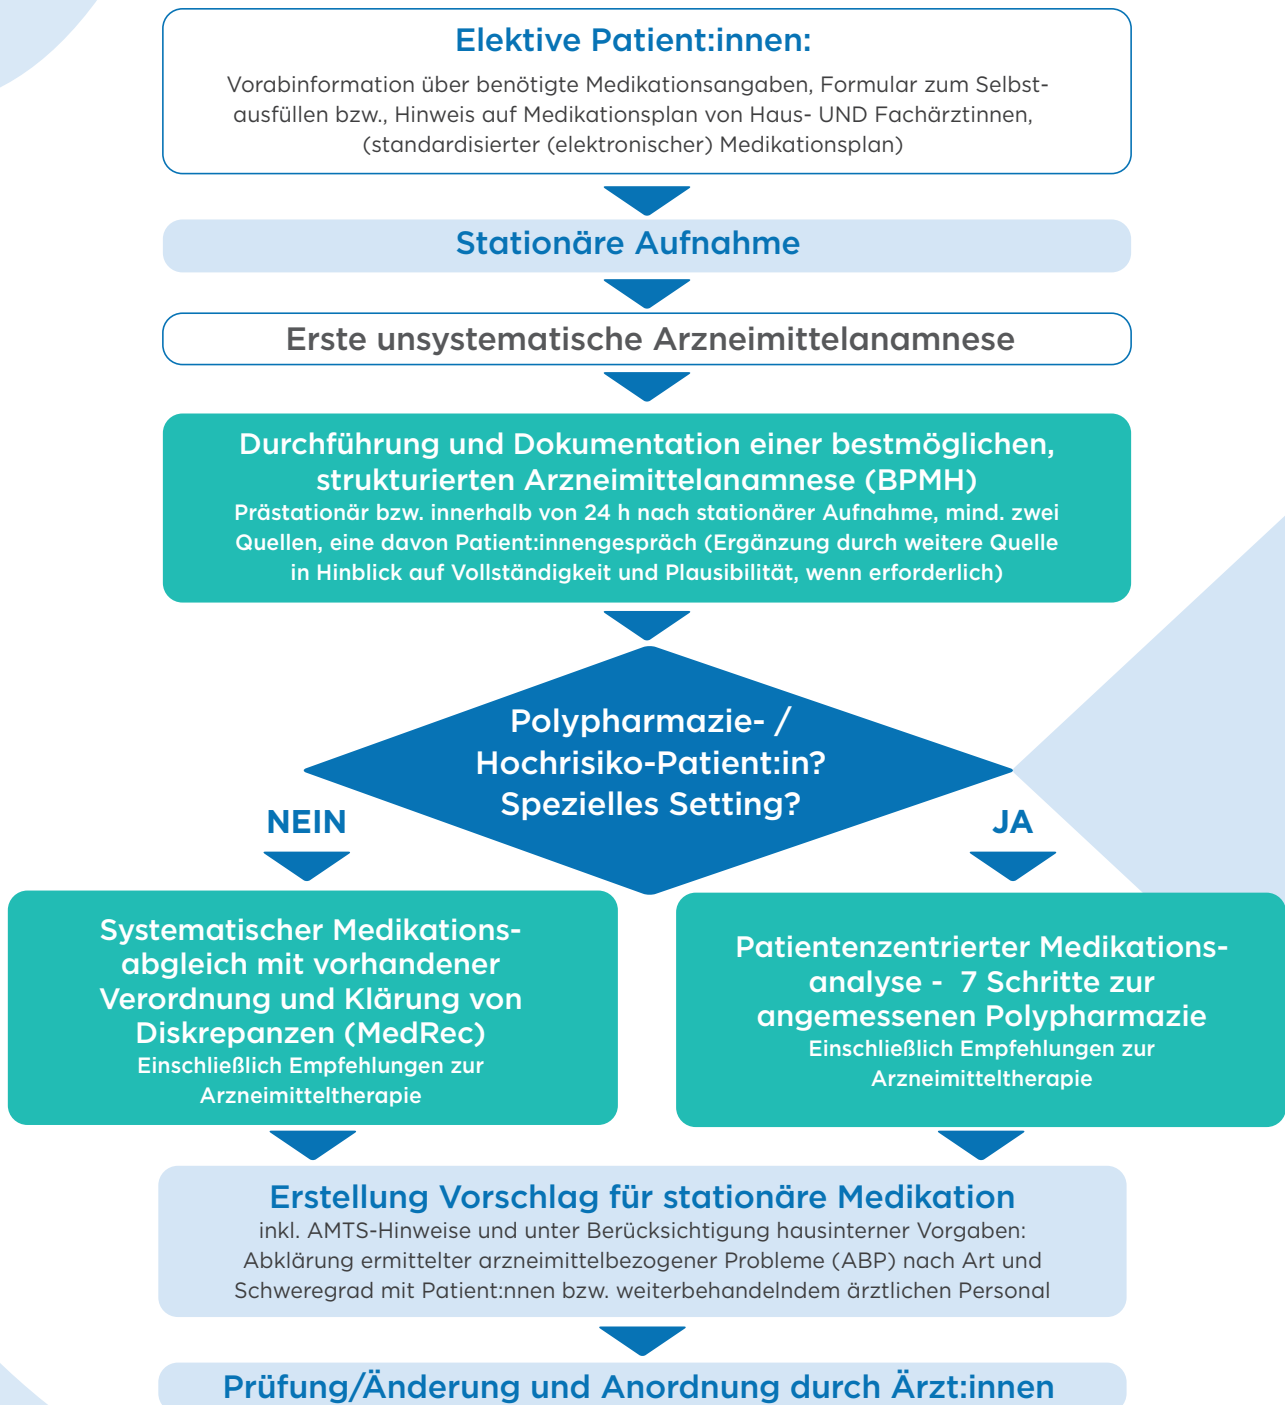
Elektive Patient:innen:

Vorabinformation über benötigte Medikationsangaben, Formular zum Selbstausfüllen bzw., Hinweis auf Medikationsplan von Haus- UND Fachärztinnen, (standardisierter (elektronischer) Medikationsplan)

Stationäre Aufnahme

Erste unsystematische Arzneimittelanamnese

Durchführung und Dokumentation einer bestmöglichen, strukturierten Arzneimittelanamnese (BPMH)

Prästationär bzw. innerhalb von 24 h nach stationärer Aufnahme, mind. zwei Quellen, eine davon Patient:innengespräch (Ergänzung durch weitere Quelle in Hinblick auf Vollständigkeit und Plausibilität, wenn erforderlich)

Polypharmazie- / Hochrisiko-Patient:in? Spezielles Setting?

NEIN

JA

Systematischer Medikationsabgleich mit vorhandener Verordnung und Klärung von Diskrepanzen (MedRec)

Einschließlich Empfehlungen zur Arzneimitteltherapie

Patientenzentrierter Medikationsanalyse - 7 Schritte zur angemessenen Polypharmazie

Einschließlich Empfehlungen zur Arzneimitteltherapie

Erstellung Vorschlag für stationäre Medikation

inkl. AMTS-Hinweise und unter Berücksichtigung hausinterner Vorgaben: Abklärung ermittelter arzneimittelbezogener Probleme (ABP) nach Art und Schweregrad mit Patient:nnen bzw. weiterbehandelndem ärztlichen Personal

Prüfung/Änderung und Anordnung durch Ärzt:innen